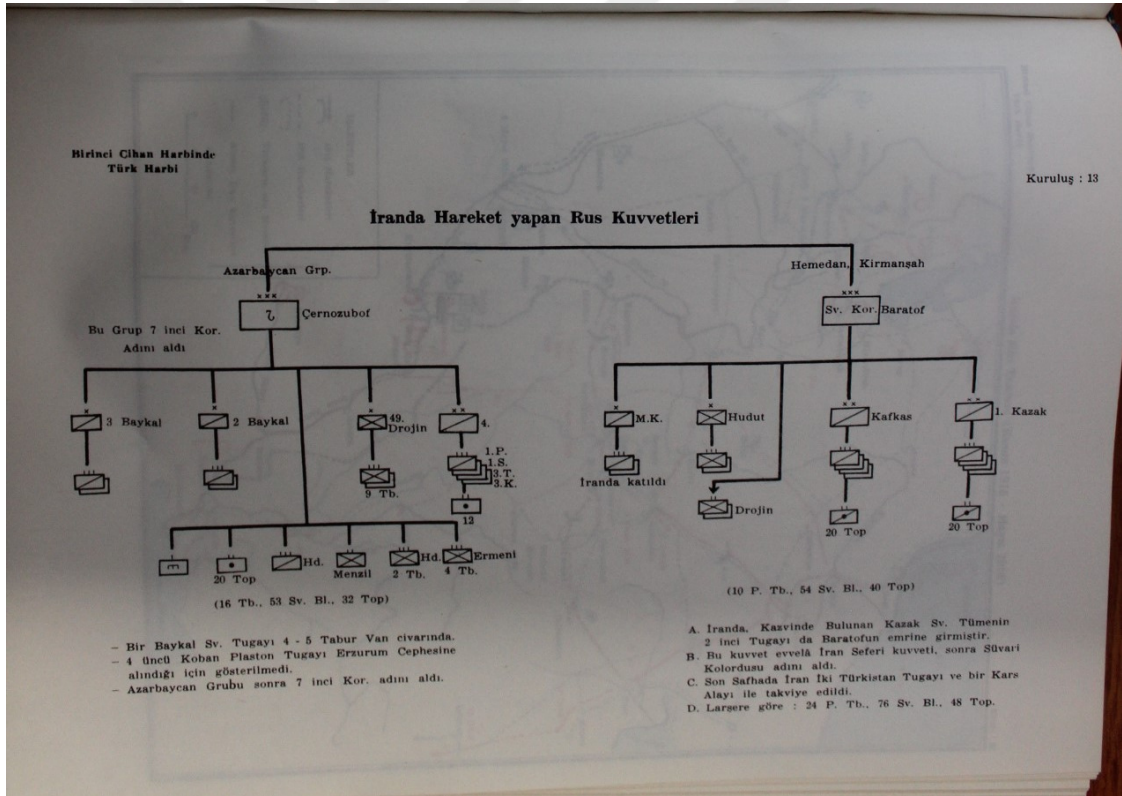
Birinci Cihan Harbinde
Türk Harbi

Kuruluş : 13

İranda Hareket yapan Rus Kuvvetleri

Azarbaycan Grp.

xxx
Çernozubof

Bu Grup 7 inci Kor. Adını aldı

Hemedan, Kirmanşah

xxx
Sv. Kor. Baratof

3 Baykal

2 Baykal

49. Drojin

9 Tb.

4.

1.P.
1.S.
3.T.
3.K.

12

20 Top

Hd.

Menzil

Hd.
2 Tb.

Ermeni
4 Tb.

(16 Tb., 53 Sv. Bl., 32 Top)

M.K.

İranda katıldı

Hudut

Drojin

Kafkas

20 Top

1. Kazak

20 Top

(10 P. Tb., 54 Sv. Bl., 40 Top)

– Bir Baykal Sv. Tugayı 4 - 5 Tabur Van civarında.
– 4 üncü Koban Plaston Tugayı Erzurum Cephesine alındığı için gösterilmedi.
– Azarbaycan Grubu sonra 7 inci Kor. adını aldı.

A. İranda, Kazvinde Bulunan Kazak Sv. Tümenin 2 inci Tugayı da Baratofun emrine girmiştir.
B. Bu kuvvet evvelâ İran Seferi kuvveti, sonra Süvari Kolordusu adını aldı.
C. Son Safhada İran İki Türkistan Tugayı ve bir Kars Alayı ile takviye edildi.
D. Largere göre : 24 P. Tb., 76 Sv. Bl., 48 Top.